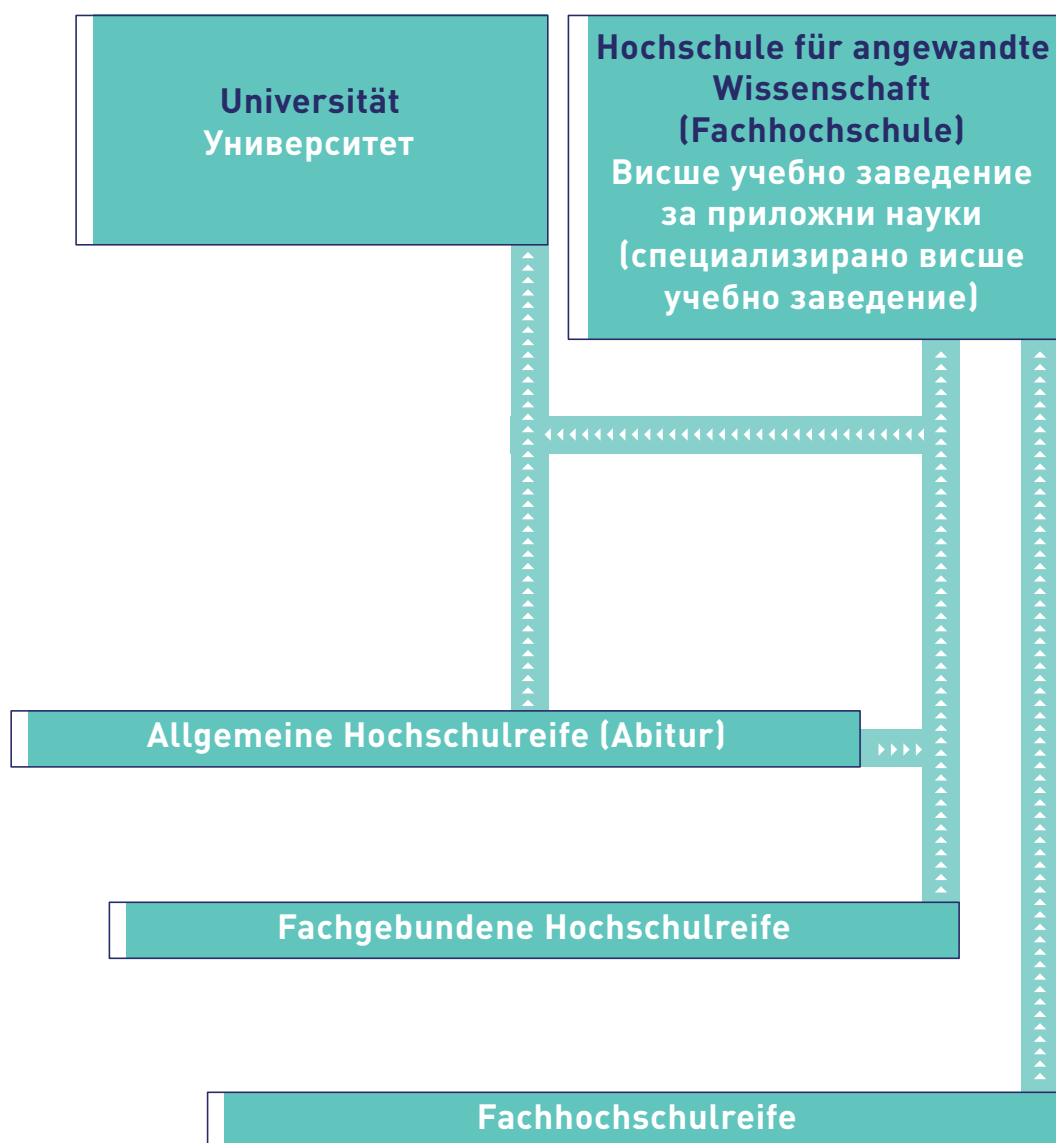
Universität
Университет

Hochschule für angewandte Wissenschaft (Fachhochschule)
Висше учебно заведение за приложни науки (специализирано висше учебно заведение)

Allgemeine Hochschulreife (Abitur)

Fachgebundene Hochschulreife

Fachhochschulreife